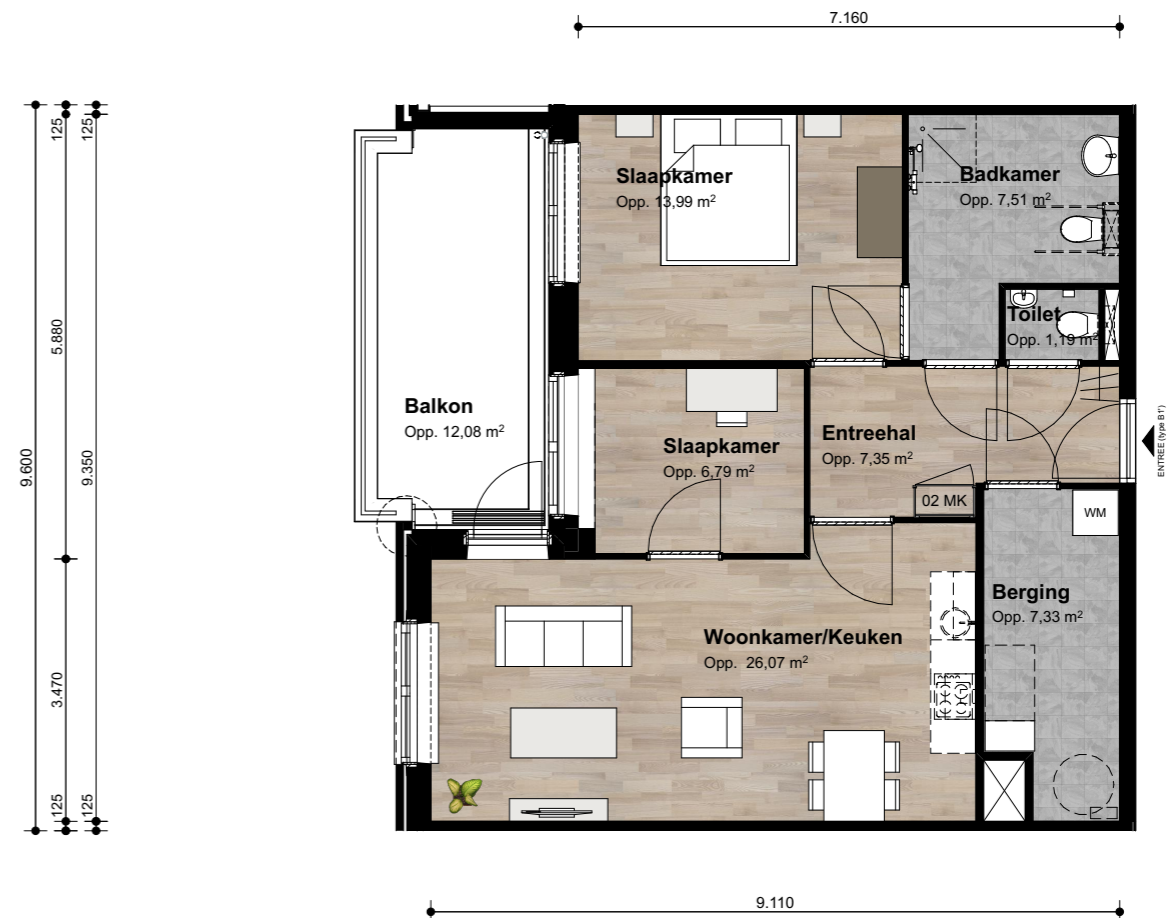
7.160

125
125
5.880
9.600
9.350
3.470
125
125

Slaapkamer
Opp. 13,99 m$^2$

Badkamer
Opp. 7,51 m$^2$

Toilet
Opp. 1,19 m$^2$

Balkon
Opp. 12,08 m$^2$

Slaapkamer
Opp. 6,79 m$^2$

Entreehal
Opp. 7,35 m$^2$

ENTREE (type B1')

02 MK

WM

Berging
Opp. 7,33 m$^2$

Woonkamer/Keuken
Opp. 26,07 m$^2$

9.110